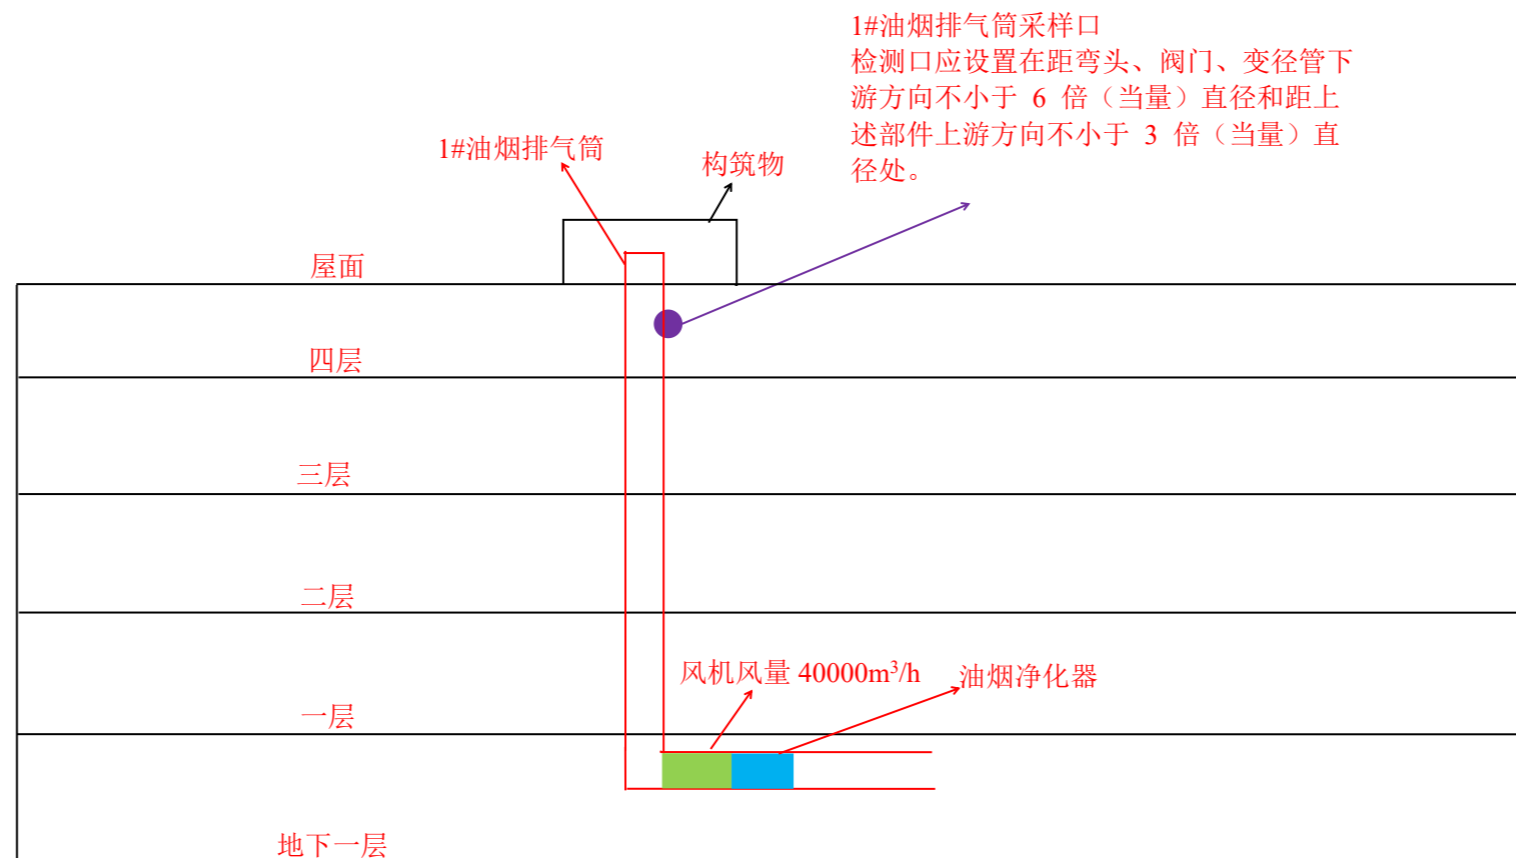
1#油烟排气筒采样口
检测口应设置在距弯头、阀门、变径管下游方向不小于 6 倍（当量）直径和距上述部件上游方向不小于 3 倍（当量）直径处。

1#油烟排气筒

构筑物

屋面

四层

三层

二层

风机风量 40000m$^3$/h

油烟净化器

一层

地下一层